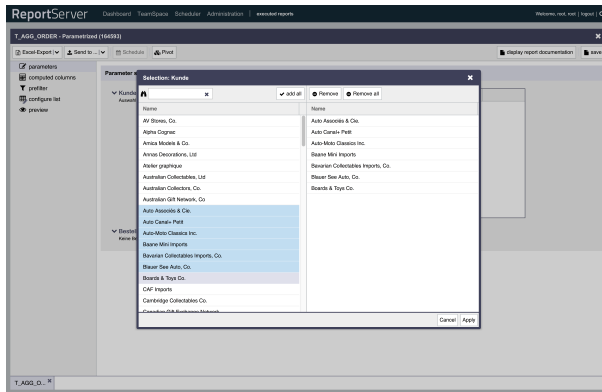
ReportServer Dashboard TeamSpace Scheduler Administration | executed reports

Welcome, root, root | logout |

T_AGG_ORDER - Parametrized (164593)

Excel-Export | Send to ... | Schedule | Pivot

display report documentation | save

parameters
computed columns
prefilter
configure list
preview

Parameter s

Kunde
Auswahl

Bestell
Keine fe

Selection: Kunde

add all | Remove | Remove all

| Name | Name |
|---|---|
| AV Stores, Co. | Auto Assoclés & Cie. |
| Alpha Cognac | Auto Canal+ Petit |
| Amica Models & Co. | Auto-Moto Classics Inc. |
| Annas Decorations, Ltd | Baane Mini Imports |
| Atelier graphique | Bavarian Collectables Imports, Co. |
| Australian Collectables, Ltd | Blauer See Auto, Co. |
| Australian Collectors, Co. | Boards & Toys Co. |
| Australian Gift Network, Co | |
| Auto Assoclés & Cie. | |
| Auto Canal+ Petit | |
| Auto-Moto Classics Inc. | |
| Baane Mini Imports | |
| Bavarian Collectables Imports, Co. | |
| Blauer See Auto, Co. | |
| Boards & Toys Co. | |
| CAF Imports | |
| Cambridge Collectables Co. | |
| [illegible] | |

Cancel | Apply

T_AGG_O...